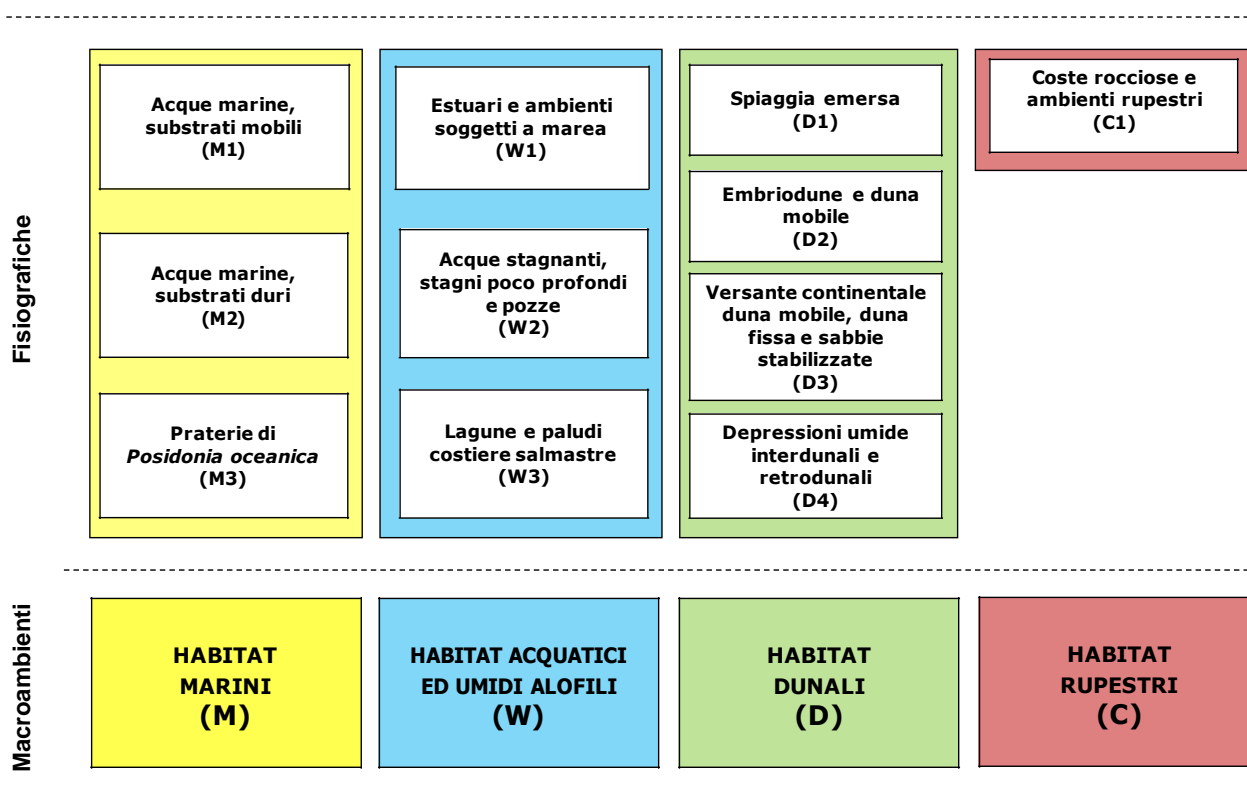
Fisiografiche

Acque marine, substrati mobili (M1)

Acque marine, substrati duri (M2)

Praterie di *Posidonia oceanica* (M3)

Estuari e ambienti soggetti a marea (W1)

Acque stagnanti, stagni poco profondi e pozze (W2)

Lagune e paludi costiere salmastre (W3)

Spiaggia emersa (D1)

Embriodune e duna mobile (D2)

Versante continentale duna mobile, duna fissa e sabbie stabilizzate (D3)

Depressioni umide interdunali e retrodunali (D4)

Coste rocciose e ambienti rupestri (C1)

Macroambienti

HABITAT MARINI (M)

HABITAT ACQUATICI ED UMIDI ALOFILI (W)

HABITAT DUNALI (D)

HABITAT RUPESTRI (C)